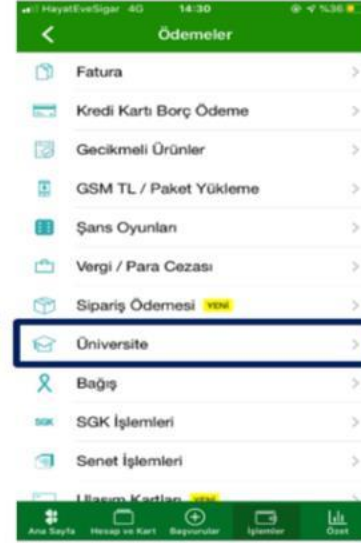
HayatEveSığar 4G 14:30 %36

Ödemeler

Fatura

Kredi Kartı Borç Ödeme

Gecikmeli Ürünler

GSM TL / Paket Yükleme

Şans Oyunları

Vergi / Para Cezası

Sipariş Ödemesi YENİ

Üniversite

Bağış

SGK SGK İşlemleri

Senet İşlemleri

Ulaşım Kartları YENİ

Ana Sayfa Hesap ve Kart Başvurular İşlemler Özet